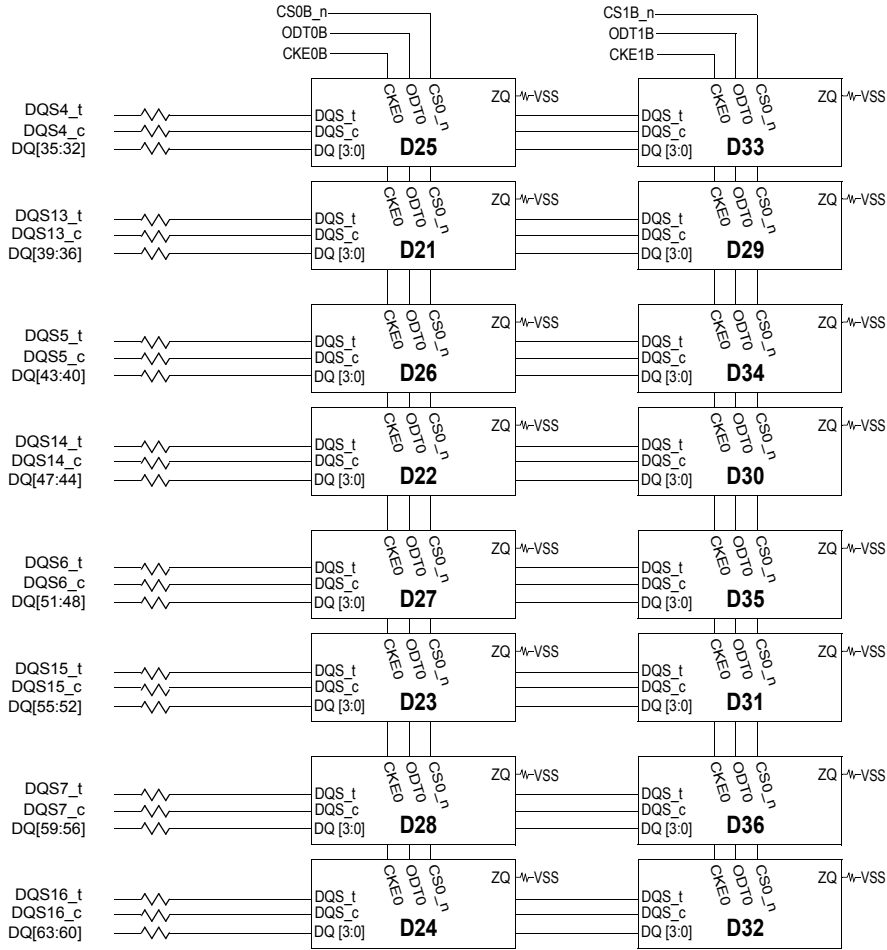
CS0B_n
ODT0B
CKE0B

CS1B_n
ODT1B
CKE1B

DQS4_t
DQS4_c
DQ[35:32]
CKE0 ODT0 CS0_n ZQ VSS
DQS_t
DQS_c
DQ [3:0]
D25
CKE0 ODT0 CS0_n ZQ VSS
DQS_t
DQS_c
DQ [3:0]
D33

DQS13_t
DQS13_c
DQ[39:36]
CKE0 ODT0 CS0_n ZQ VSS
DQS_t
DQS_c
DQ [3:0]
D21
CKE0 ODT0 CS0_n ZQ VSS
DQS_t
DQS_c
DQ [3:0]
D29

DQS5_t
DQS5_c
DQ[43:40]
CKE0 ODT0 CS0_n ZQ VSS
DQS_t
DQS_c
DQ [3:0]
D26
CKE0 ODT0 CS0_n ZQ VSS
DQS_t
DQS_c
DQ [3:0]
D34

DQS14_t
DQS14_c
DQ[47:44]
CKE0 ODT0 CS0_n ZQ VSS
DQS_t
DQS_c
DQ [3:0]
D22
CKE0 ODT0 CS0_n ZQ VSS
DQS_t
DQS_c
DQ [3:0]
D30

DQS6_t
DQS6_c
DQ[51:48]
CKE0 ODT0 CS0_n ZQ VSS
DQS_t
DQS_c
DQ [3:0]
D27
CKE0 ODT0 CS0_n ZQ VSS
DQS_t
DQS_c
DQ [3:0]
D35

DQS15_t
DQS15_c
DQ[55:52]
CKE0 ODT0 CS0_n ZQ VSS
DQS_t
DQS_c
DQ [3:0]
D23
CKE0 ODT0 CS0_n ZQ VSS
DQS_t
DQS_c
DQ [3:0]
D31

DQS7_t
DQS7_c
DQ[59:56]
CKE0 ODT0 CS0_n ZQ VSS
DQS_t
DQS_c
DQ [3:0]
D28
CKE0 ODT0 CS0_n ZQ VSS
DQS_t
DQS_c
DQ [3:0]
D36

DQS16_t
DQS16_c
DQ[63:60]
CKE0 ODT0 CS0_n ZQ VSS
DQS_t
DQS_c
DQ [3:0]
D24
CKE0 ODT0 CS0_n ZQ VSS
DQS_t
DQS_c
DQ [3:0]
D32